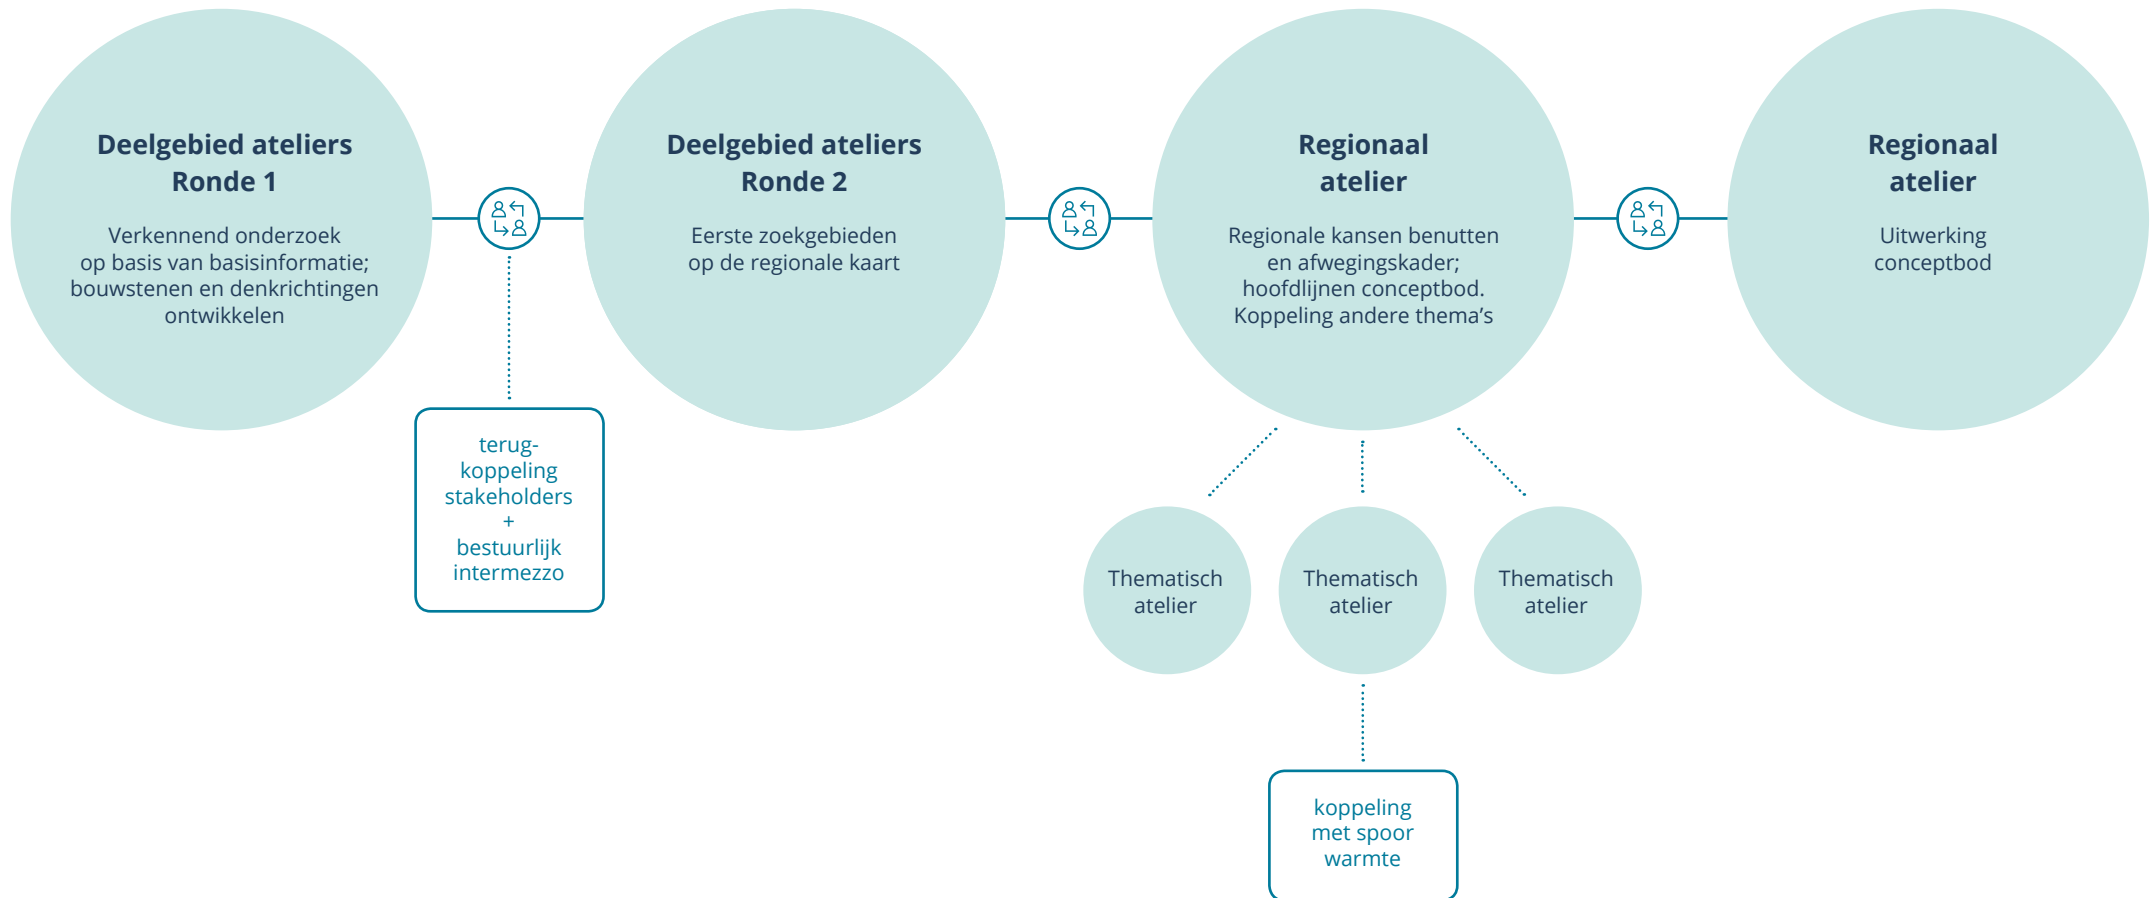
Deelgebied ateliers
Ronde 1

Verkennend onderzoek op basis van basisinformatie; bouwstenen en denkrichtingen ontwikkelen

terug-koppeling stakeholders + bestuurlijk intermezzo

Deelgebied ateliers
Ronde 2

Eerste zoekgebieden op de regionale kaart

Regionaal atelier

Regionale kansen benutten en afwegingskader; hoofdlijnen conceptbod. Koppeling andere thema's

Thematisch atelier

Thematisch atelier

Thematisch atelier

koppeling met spoor warmte

Regionaal atelier

Uitwerking conceptbod